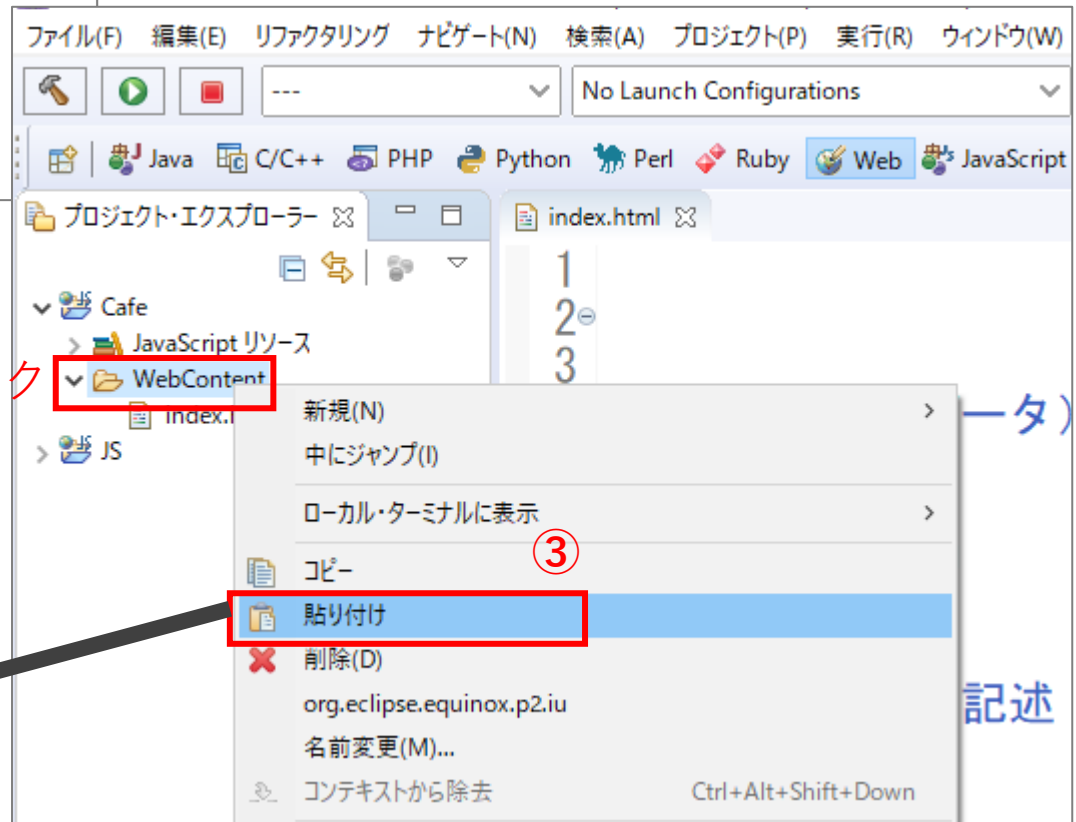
ファイル(F) 編集(E) リファクタリング ナビゲート(N) 検索(A) プロジェクト(P) 実行(R) ウィンドウ(W)

---

No Launch Configurations

Java C/C++ PHP Python Perl Ruby Web JavaScript

プロジェクト・エクスプローラー

index.html

Cafe
JavaScript リソース
ク
WebContent
index.h
JS

1
2
3

新規(N)
中にジャンプ(I)
ローカル・ターミナルに表示
③
コピー
貼り付け
削除(D)
org.eclipse.equinox.p2.iu
名前変更(M)...
コンテキストから除去 Ctrl+Alt+Shift+Down

ータ)
記述